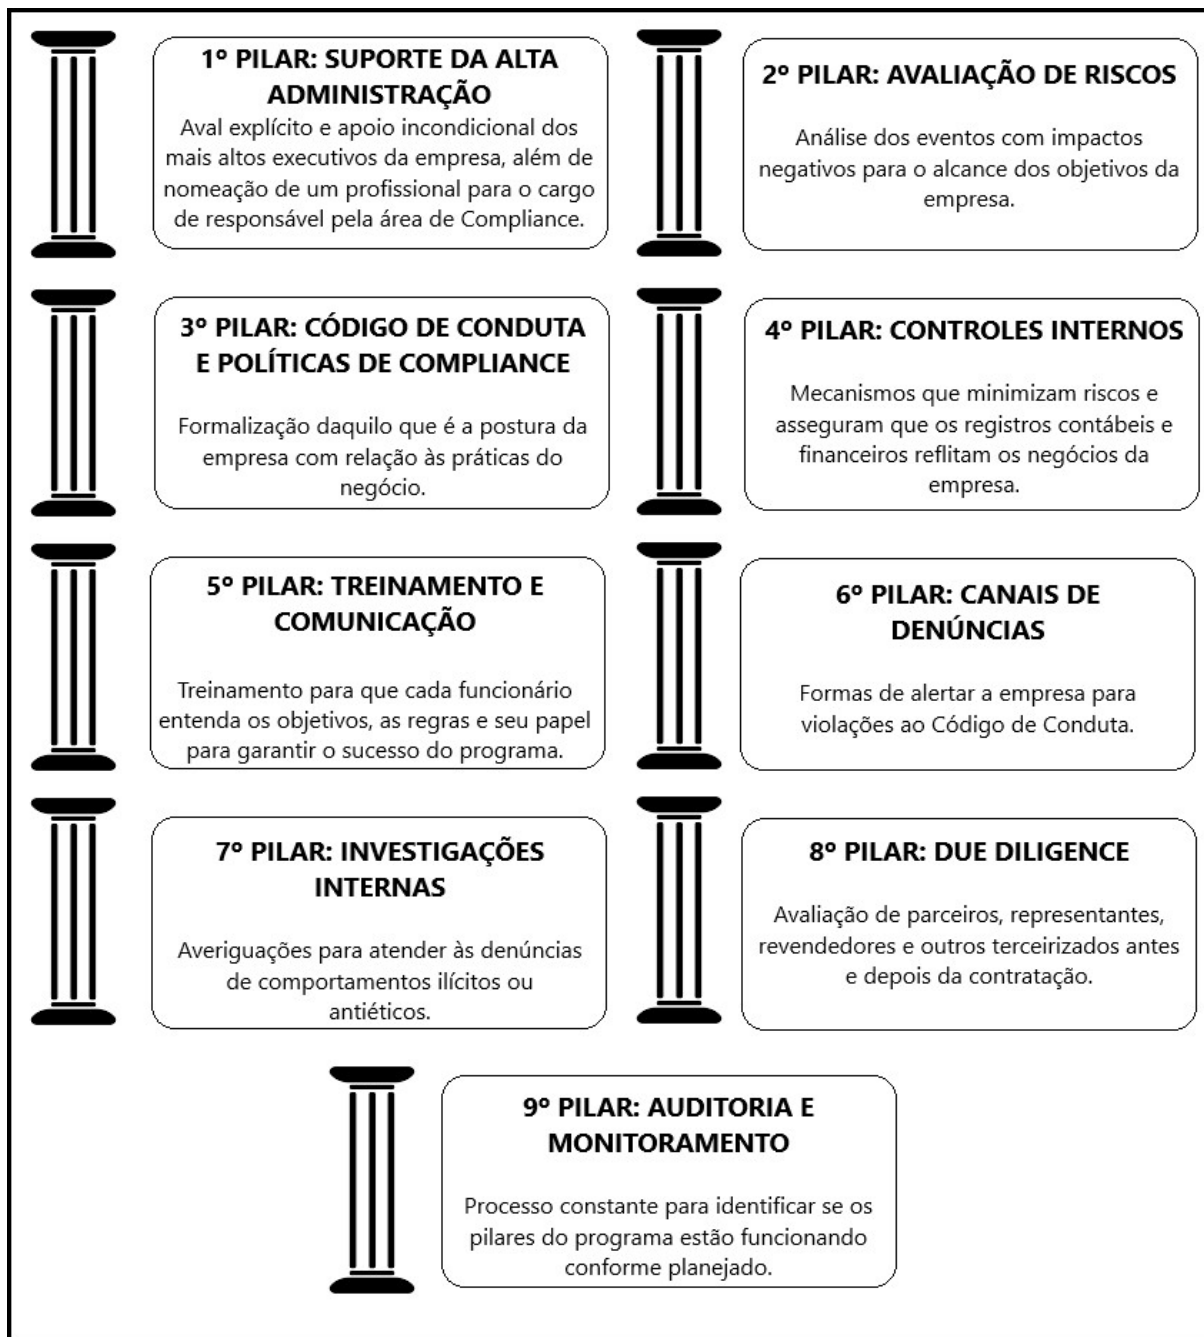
1º PILAR: SUPORTE DA ALTA ADMINISTRAÇÃO

Aval explícito e apoio incondicional dos mais altos executivos da empresa, além de nomeação de um profissional para o cargo de responsável pela área de Compliance.

2º PILAR: AVALIAÇÃO DE RISCOS

Análise dos eventos com impactos negativos para o alcance dos objetivos da empresa.

3º PILAR: CÓDIGO DE CONDUTA E POLÍTICAS DE COMPLIANCE

Formalização daquilo que é a postura da empresa com relação às práticas do negócio.

4º PILAR: CONTROLES INTERNOS

Mecanismos que minimizam riscos e asseguram que os registros contábeis e financeiros reflitam os negócios da empresa.

5º PILAR: TREINAMENTO E COMUNICAÇÃO

Treinamento para que cada funcionário entenda os objetivos, as regras e seu papel para garantir o sucesso do programa.

6º PILAR: CANAIS DE DENÚNCIAS

Formas de alertar a empresa para violações ao Código de Conduta.

7º PILAR: INVESTIGAÇÕES INTERNAS

Averiguações para atender às denúncias de comportamentos ilícitos ou antiéticos.

8º PILAR: DUE DILIGENCE

Avaliação de parceiros, representantes, revendedores e outros terceirizados antes e depois da contratação.

9º PILAR: AUDITORIA E MONITORAMENTO

Processo constante para identificar se os pilares do programa estão funcionando conforme planejado.